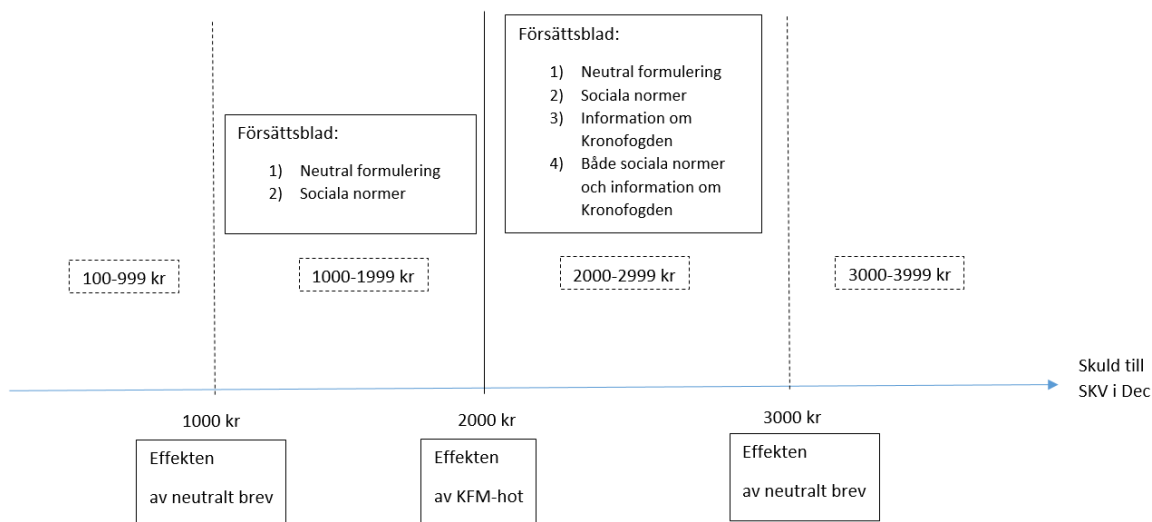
Försättsblad:

1) Neutral formulering
2) Sociala normer

Försättsblad:

1) Neutral formulering
2) Sociala normer
3) Information om Kronofogden
4) Både sociala normer och information om Kronofogden

100-999 kr

1000-1999 kr

2000-2999 kr

3000-3999 kr

Skuld till SKV i Dec

1000 kr

2000 kr

3000 kr

Effekten

av neutralt brev

Effekten

av KFM-hot

Effekten

av neutralt brev